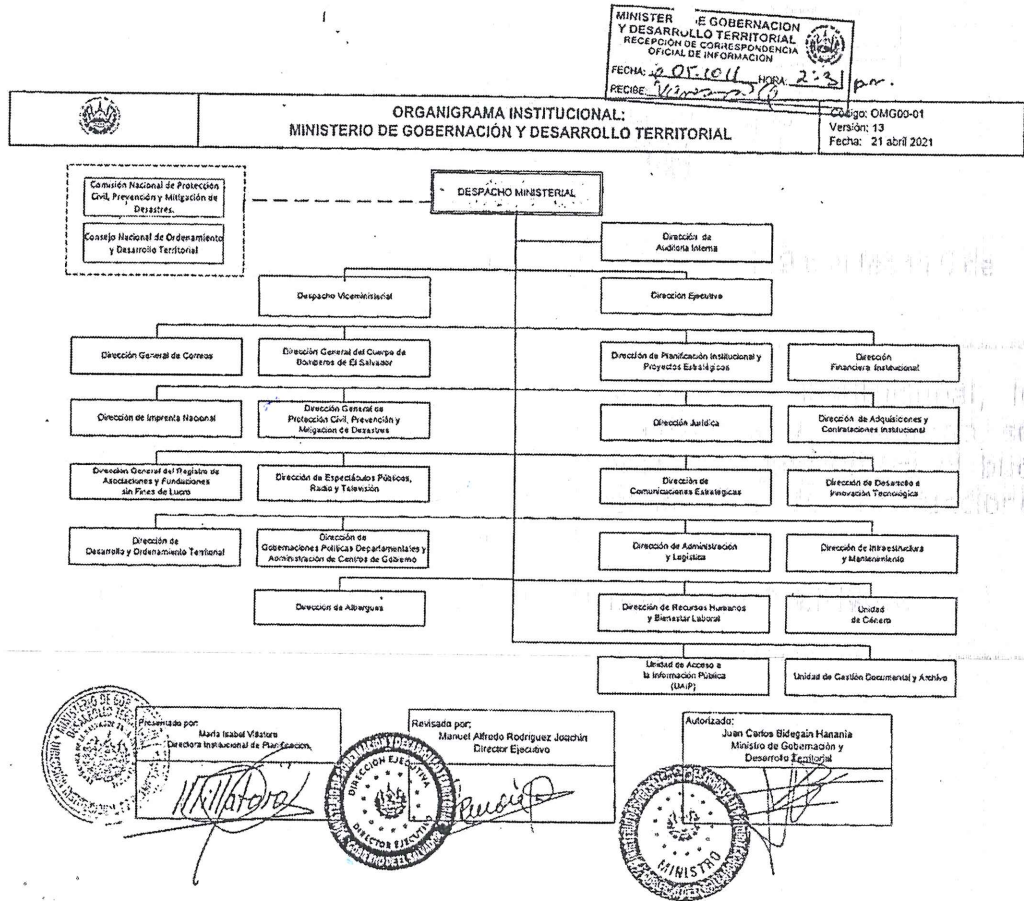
MINISTER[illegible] E GOBERNACION
Y DESARROLLO TERRITORIAL
RECEPCIÓN DE CORRESPONDENCIA
OFICIAL DE INFORMACIÓN
FECHA: 2 05. 2011 HORA: 2:31 pm.
RECIBE: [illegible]

ORGANIGRAMA INSTITUCIONAL:
MINISTERIO DE GOBERNACIÓN Y DESARROLLO TERRITORIAL

Código: OMG00-01
Versión: 13
Fecha: 21 abril 2021

Comisión Nacional de Protección Civil, Prevención y Mitigación de Desastres.

Consejo Nacional de Ordenamiento y Desarrollo Territorial

DESPACHO MINISTERIAL

Dirección de Auditoría Interna

Despacho Viceministerial

Dirección Ejecutiva

Dirección General de Correos

Dirección General del Cuerpo de Bomberos de El Salvador

Dirección de Imprenta Nacional

Dirección General de Protección Civil, Prevención y Mitigación de Desastres

Dirección General del Registro de Asociaciones y Fundaciones sin Fines de Lucro

Dirección de Espectáculos Públicos, Radio y Televisión

Dirección de Desarrollo y Ordenamiento Territorial

Dirección de Gobernaciones Políticas Departamentales y Administración de Centros de Gobierno

Dirección de Albergues

Dirección de Planificación Institucional y Proyectos Estratégicos

Dirección Financiera Institucional

Dirección Jurídica

Dirección de Adquisiciones y Contrataciones Institucional

Dirección de Comunicaciones Estratégicas

Dirección de Desarrollo e Innovación Tecnológica

Dirección de Administración y Logística

Dirección de Infraestructura y Mantenimiento

Dirección de Recursos Humanos y Bienestar Laboral

Unidad de Género

Unidad de Acceso a la Información Pública (UAIP)

Unidad de Gestión Documental y Archivo

Presentado por:
María Isabel Villatoro
Directora Institucional de Planificación

Revisado por:
Manuel Alfredo Rodríguez Joachín
Director Ejecutivo

Autorizado:
Juan Carlos Bidegain Hanania
Ministro de Gobernación y Desarrollo Territorial

MINISTERIO DE GOBERNACIÓN Y DESARROLLO TERRITORIAL
DIRECCIÓN EJECUTIVA
DIRECTOR EJECUTIVO
GOBIERNO DE EL SALVADOR
MINISTRO